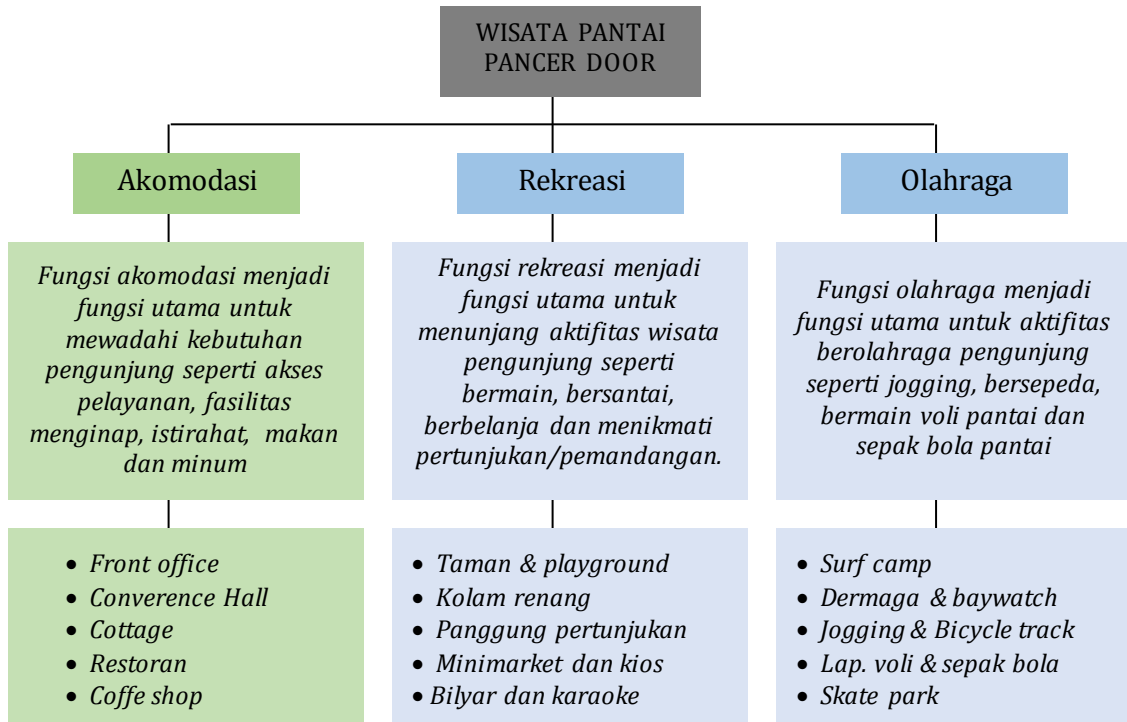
WISATA PANTAI PANCER DOOR

Akomodasi

Fungsi akomodasi menjadi fungsi utama untuk mewadahi kebutuhan pengunjung seperti akses pelayanan, fasilitas menginap, istirahat, makan dan minum

- Front office
- Converence Hall
- Cottage
- Restoran
- Coffe shop

Rekreasi

Fungsi rekreasi menjadi fungsi utama untuk menunjang aktifitas wisata pengunjung seperti bermain, bersantai, berbelanja dan menikmati pertunjukan/pemandangan.

- Taman & playground
- Kolam renang
- Panggung pertunjukan
- Minimarket dan kios
- Bilyar dan karaoke

Olahraga

Fungsi olahraga menjadi fungsi utama untuk aktifitas berolahraga pengunjung seperti jogging, bersepeda, bermain voli pantai dan sepak bola pantai

- Surf camp
- Dermaga & baywatch
- Jogging & Bicycle track
- Lap. voli & sepak bola
- Skate park